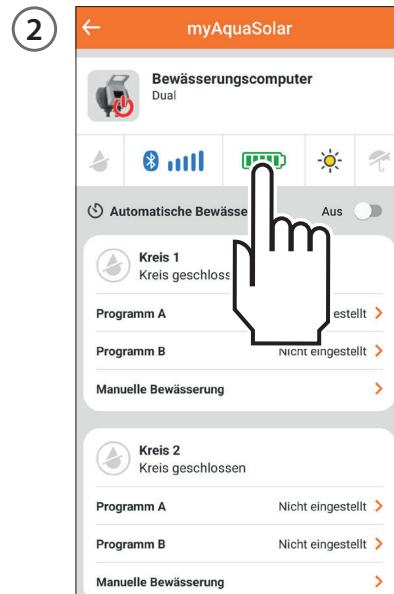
2

myAquaSolar

Bewässerungscomputer
Dual

Automatische Bewässe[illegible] Aus

Kreis 1
Kreis geschloss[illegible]

Programm A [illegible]estellt >

Programm B Nicht eingestellt >

Manuelle Bewässerung >

Kreis 2
Kreis geschlossen

Programm A Nicht eingestellt >

Programm B Nicht eingestellt >

Manuelle Bewässerung >